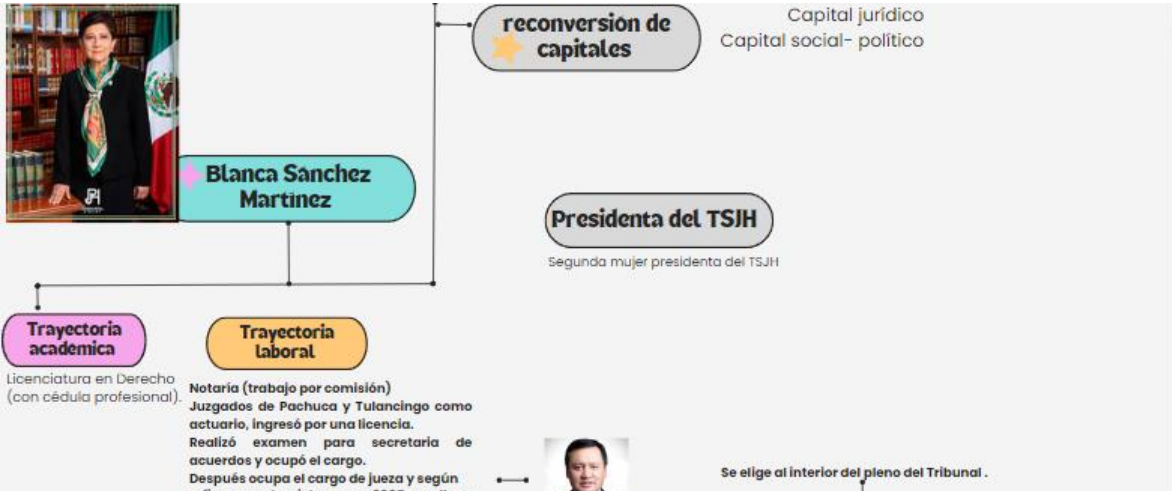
reconversión de capitales

Capital jurídico
Capital social- político

Blanca Sanchez Martinez

Presidenta del TSJH

Segunda mujer presidenta del TSJH

Trayectoria academica

Licenciatura en Derecho (con cédula profesional).

Trayectoria laboral

Notaria (trabajo por comisión)
Juzgados de Pachuca y Tulancingo como actuario, ingresó por una licencia.
Realizó examen para secretaria de acuerdos y ocupó el cargo.
Después ocupa el cargo de jueza y según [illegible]

Se elige al interior del pleno del Tribunal .